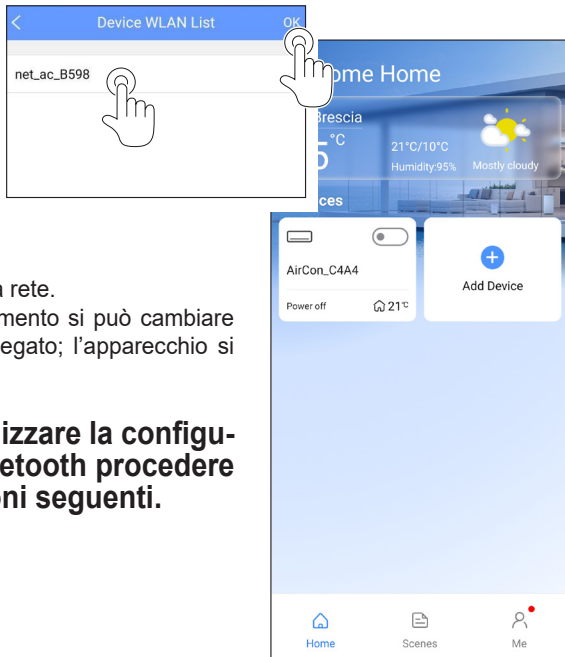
Device WLAN List

OK

net_ac_B598

ome Home

Brescia

5°C

21°C/10°C

Humidity:95%

Mostly cloudy

ces

AirCon_C4A4

Power off

21°C

Add Device

Home

Scenes

Me

n rete.

mento si può cambiare egato; l'apparecchio si

izzare la configu- etooth procedere oni seguenti.